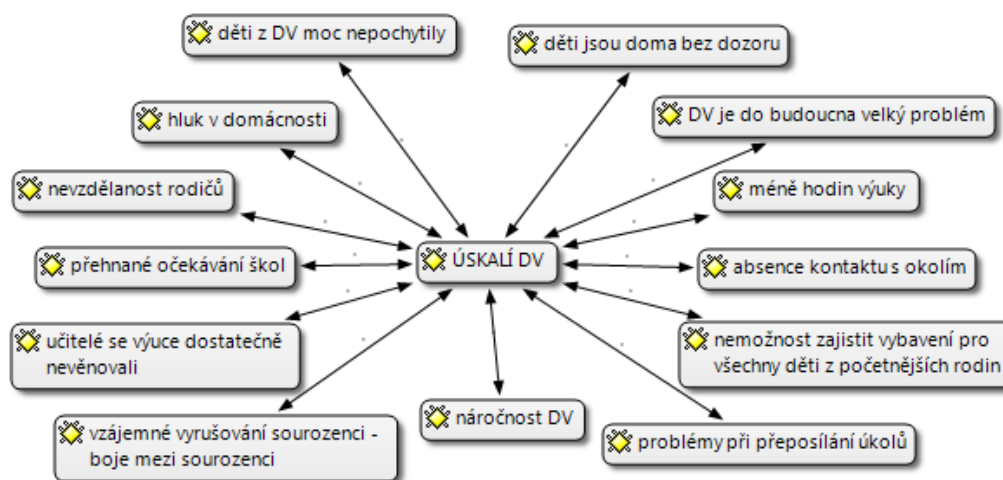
děti z DV moc nepochytily

děti jsou doma bez dozoru

hluk v domácnosti

DV je do budoucna velký problém

nevzdělanost rodičů

méně hodin výuky

přehnané očekávání škol

ÚSKALÍ DV

absence kontaktu s okolím

učitelé se výuce dostatečně nevěnovali

nemožnost zajistit vybavení pro všechny děti z početnějších rodin

vzájemné vyrušování sourozenci - boje mezi sourozenci

náročnost DV

problémy při přeposílání úkolů